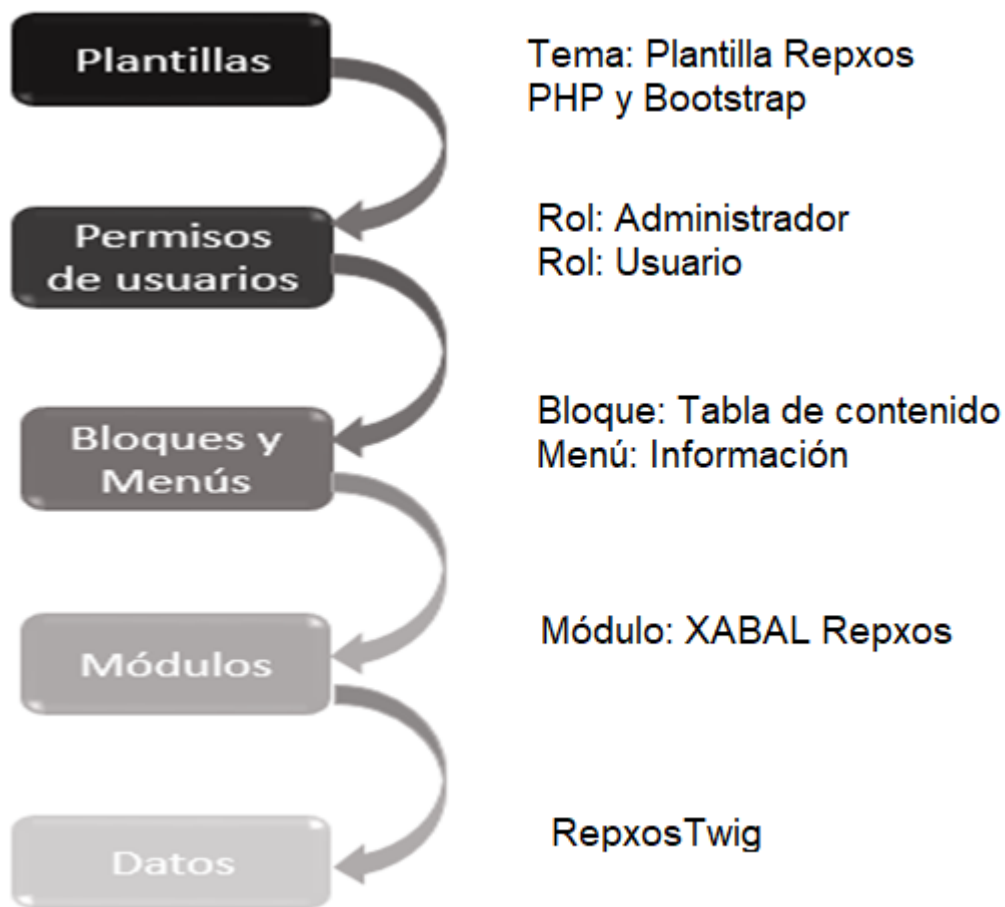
Plantillas

Tema: Plantilla Repxos
PHP y Bootstrap

Permisos de usuarios

Rol: Administrador
Rol: Usuario

Bloques y Menús

Bloque: Tabla de contenido
Menú: Información

Módulos

Módulo: XABAL Repxos

Datos

RepxosTwig